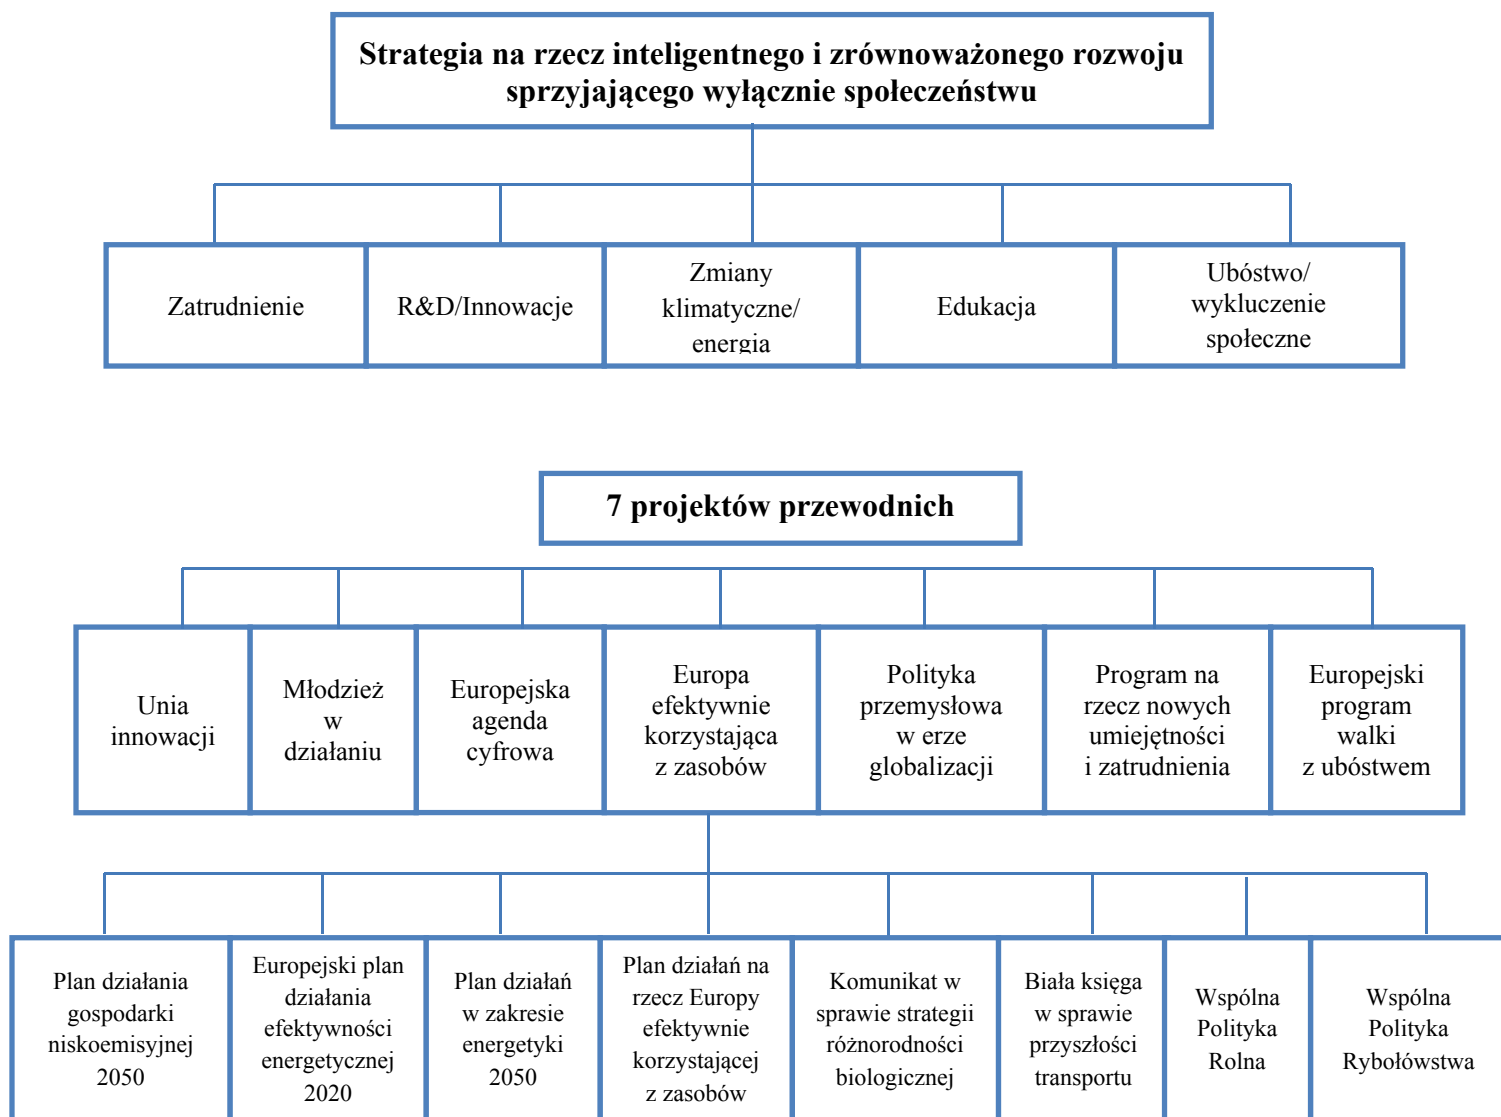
Strategia na rzecz inteligentnego i zrównoważonego rozwoju sprzyjającego wyłącznie społeczeństwu

Zatrudnienie

R&D/Innowacje

Zmiany klimatyczne/ energia

Edukacja

Ubóstwo/ wykluczenie społeczne

7 projektów przewodnich

Unia innowacji

Młodzież w działaniu

Europejska agenda cyfrowa

Europa efektywnie korzystająca z zasobów

Polityka przemysłowa w erze globalizacji

Program na rzecz nowych umiejętności i zatrudnienia

Europejski program walki z ubóstwem

Plan działania gospodarki niskoemisyjnej 2050

Europejski plan działania efektywności energetycznej 2020

Plan działań w zakresie energetyki 2050

Plan działań na rzecz Europy efektywnie korzystającej z zasobów

Komunikat w sprawie strategii różnorodności biologicznej

Biała księga w sprawie przyszłości transportu

Wspólna Polityka Rolna

Wspólna Polityka Rybołówstwa